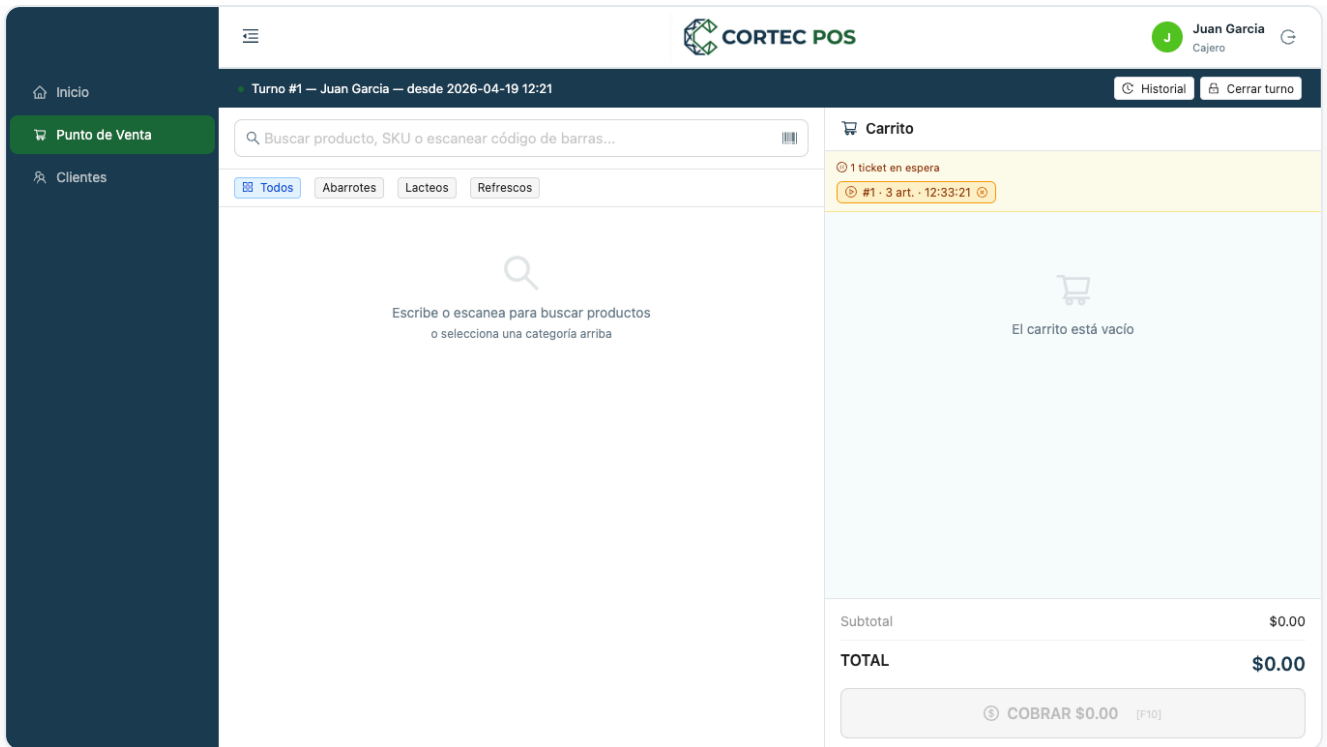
CORTEC POS

J Juan Garcia
Cajero

Inicio
Punto de Venta
Clientes

Turno #1 — Juan Garcia — desde 2026-04-19 12:21

Historial
Cerrar turno

Buscar producto, SKU o escanear código de barras...

Todos
Abarrotes
Lacteos
Refrescos

Escribe o escanea para buscar productos
o selecciona una categoría arriba

Carrito

1 ticket en espera
#1 · 3 art. · 12:33:21

El carrito está vacío

| Subtotal | $0.00 |
|---|---|
| TOTAL | $0.00 |

COBRAR $0.00 [F10]